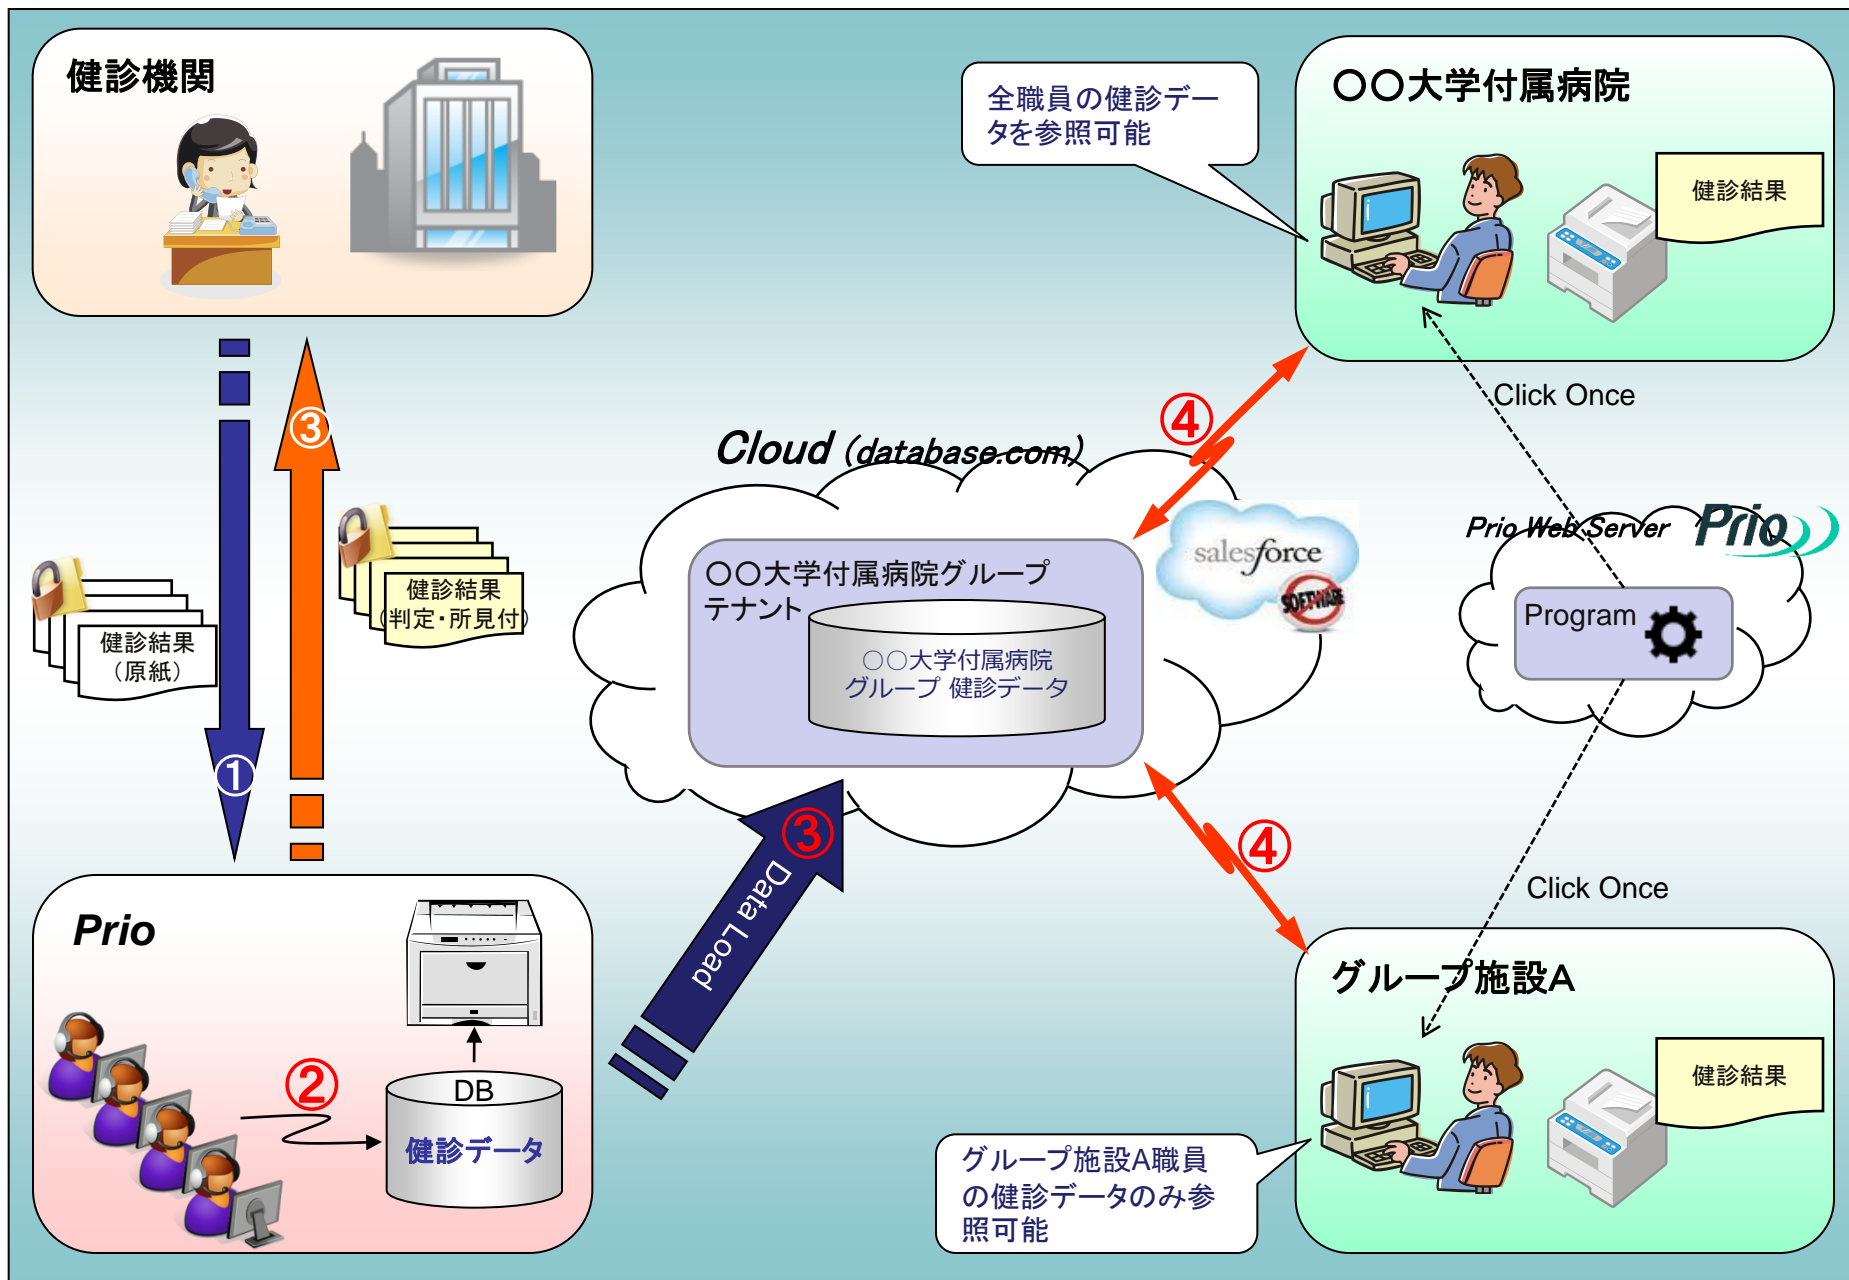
健診機関

全職員の健診データを参照可能

〇〇大学付属病院

健診結果

Click Once

④

③

Cloud (database.com)

健診結果（判定・所見付）

健診結果（原紙）

〇〇大学付属病院グループテナント

〇〇大学付属病院グループ 健診データ

salesforce

SOFTWARE

Prio Web Server

Prio

Program

①

③

Data Load

④

Click Once

Prio

②

DB

健診データ

グループ施設A

健診結果

グループ施設A職員の健診データのみ参照可能